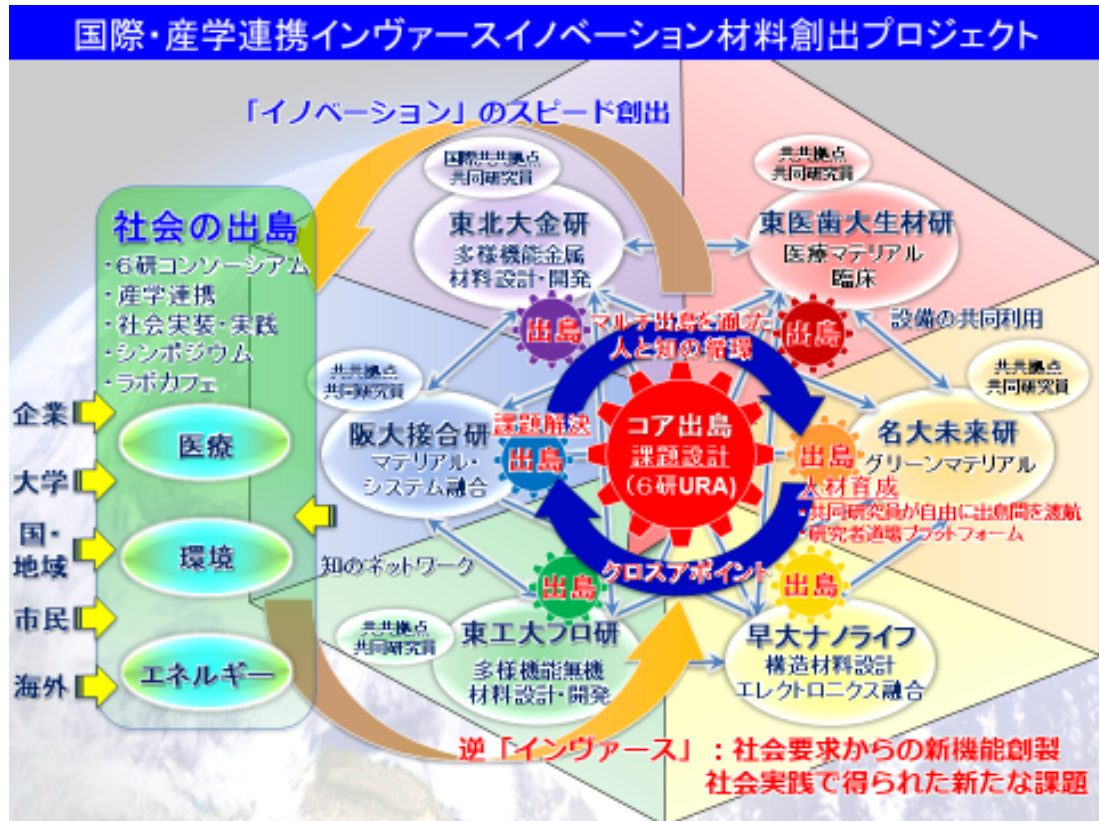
国際・産学連携インヴァースイノベーション材料創出プロジェクト

「イノベーション」のスピード創出

社会の出島
・6研コンソーシアム
・産学連携
・社会実装・実践
・シンポジウム
・ラボカフェ

企業
大学
国・地域
市民
海外

医療
環境
エネルギー

国際共共拠点
共同研究員

東北大金研
多様機能金属
材料設計・開発

共共拠点
共同研究員

東医歯大生材研
医療マテリアル
臨床

出島
マルチ出島を通じた
人と知の循環
出島

設備の共同利用

共共拠点
共同研究員

共共拠点
共同研究員

阪大接合研
マテリアル・
システム融合

課題解決
出島

コア出島
課題設計
(6研URA)

出島
名大未来研
グリーンマテリアル
人材育成
・共同研究員が自由に出島間を渡航
・研究者道場プラットフォーム

知のネットワーク

出島
クロスアポイント
出島

共共拠点
共同研究員

東工大フロ研
多様機能無機
材料設計・開発

早大ナノライフ
構造材料設計
エレクトロニクス融合

逆「インヴァース」：社会要求からの新機能創製
社会実践で得られた新たな課題